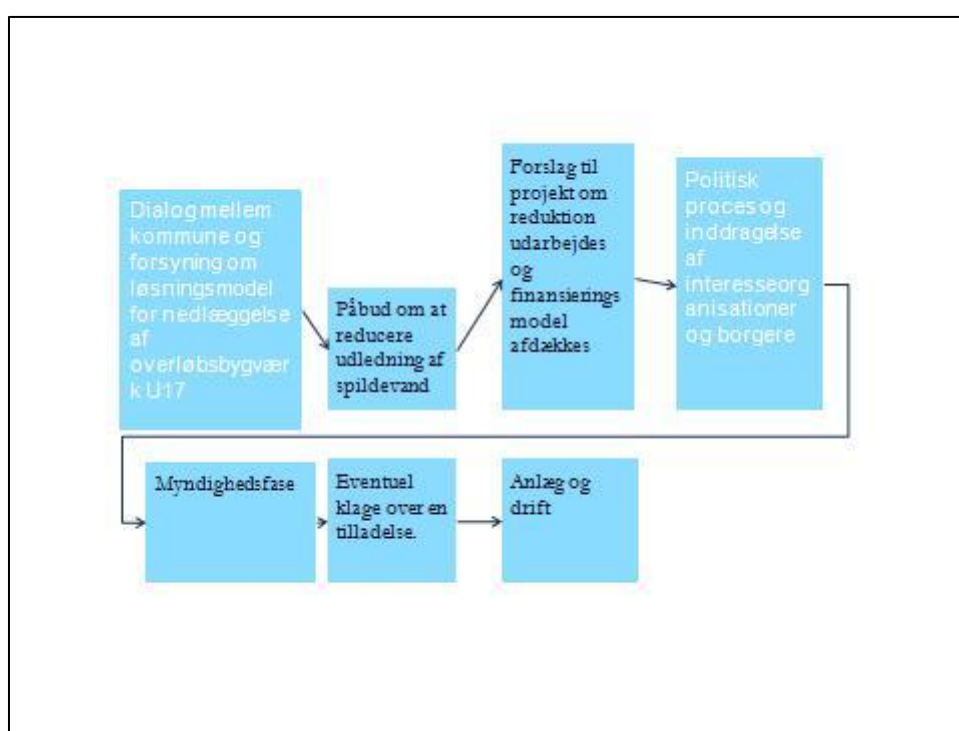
Dialog mellem kommune og forsyning om løsningsmodel for nedlæggelse af overløbsbygværk U17

Påbud om at reducere udledning af spildevand

Forslag til projekt om reduktion udarbejdes og finansierings model afdækkes

Politisk proces og inddragelse af interesseorganisationer og borgere

Myndighedsfase

Eventuel klage over en tilladelse.

Anlæg og drift